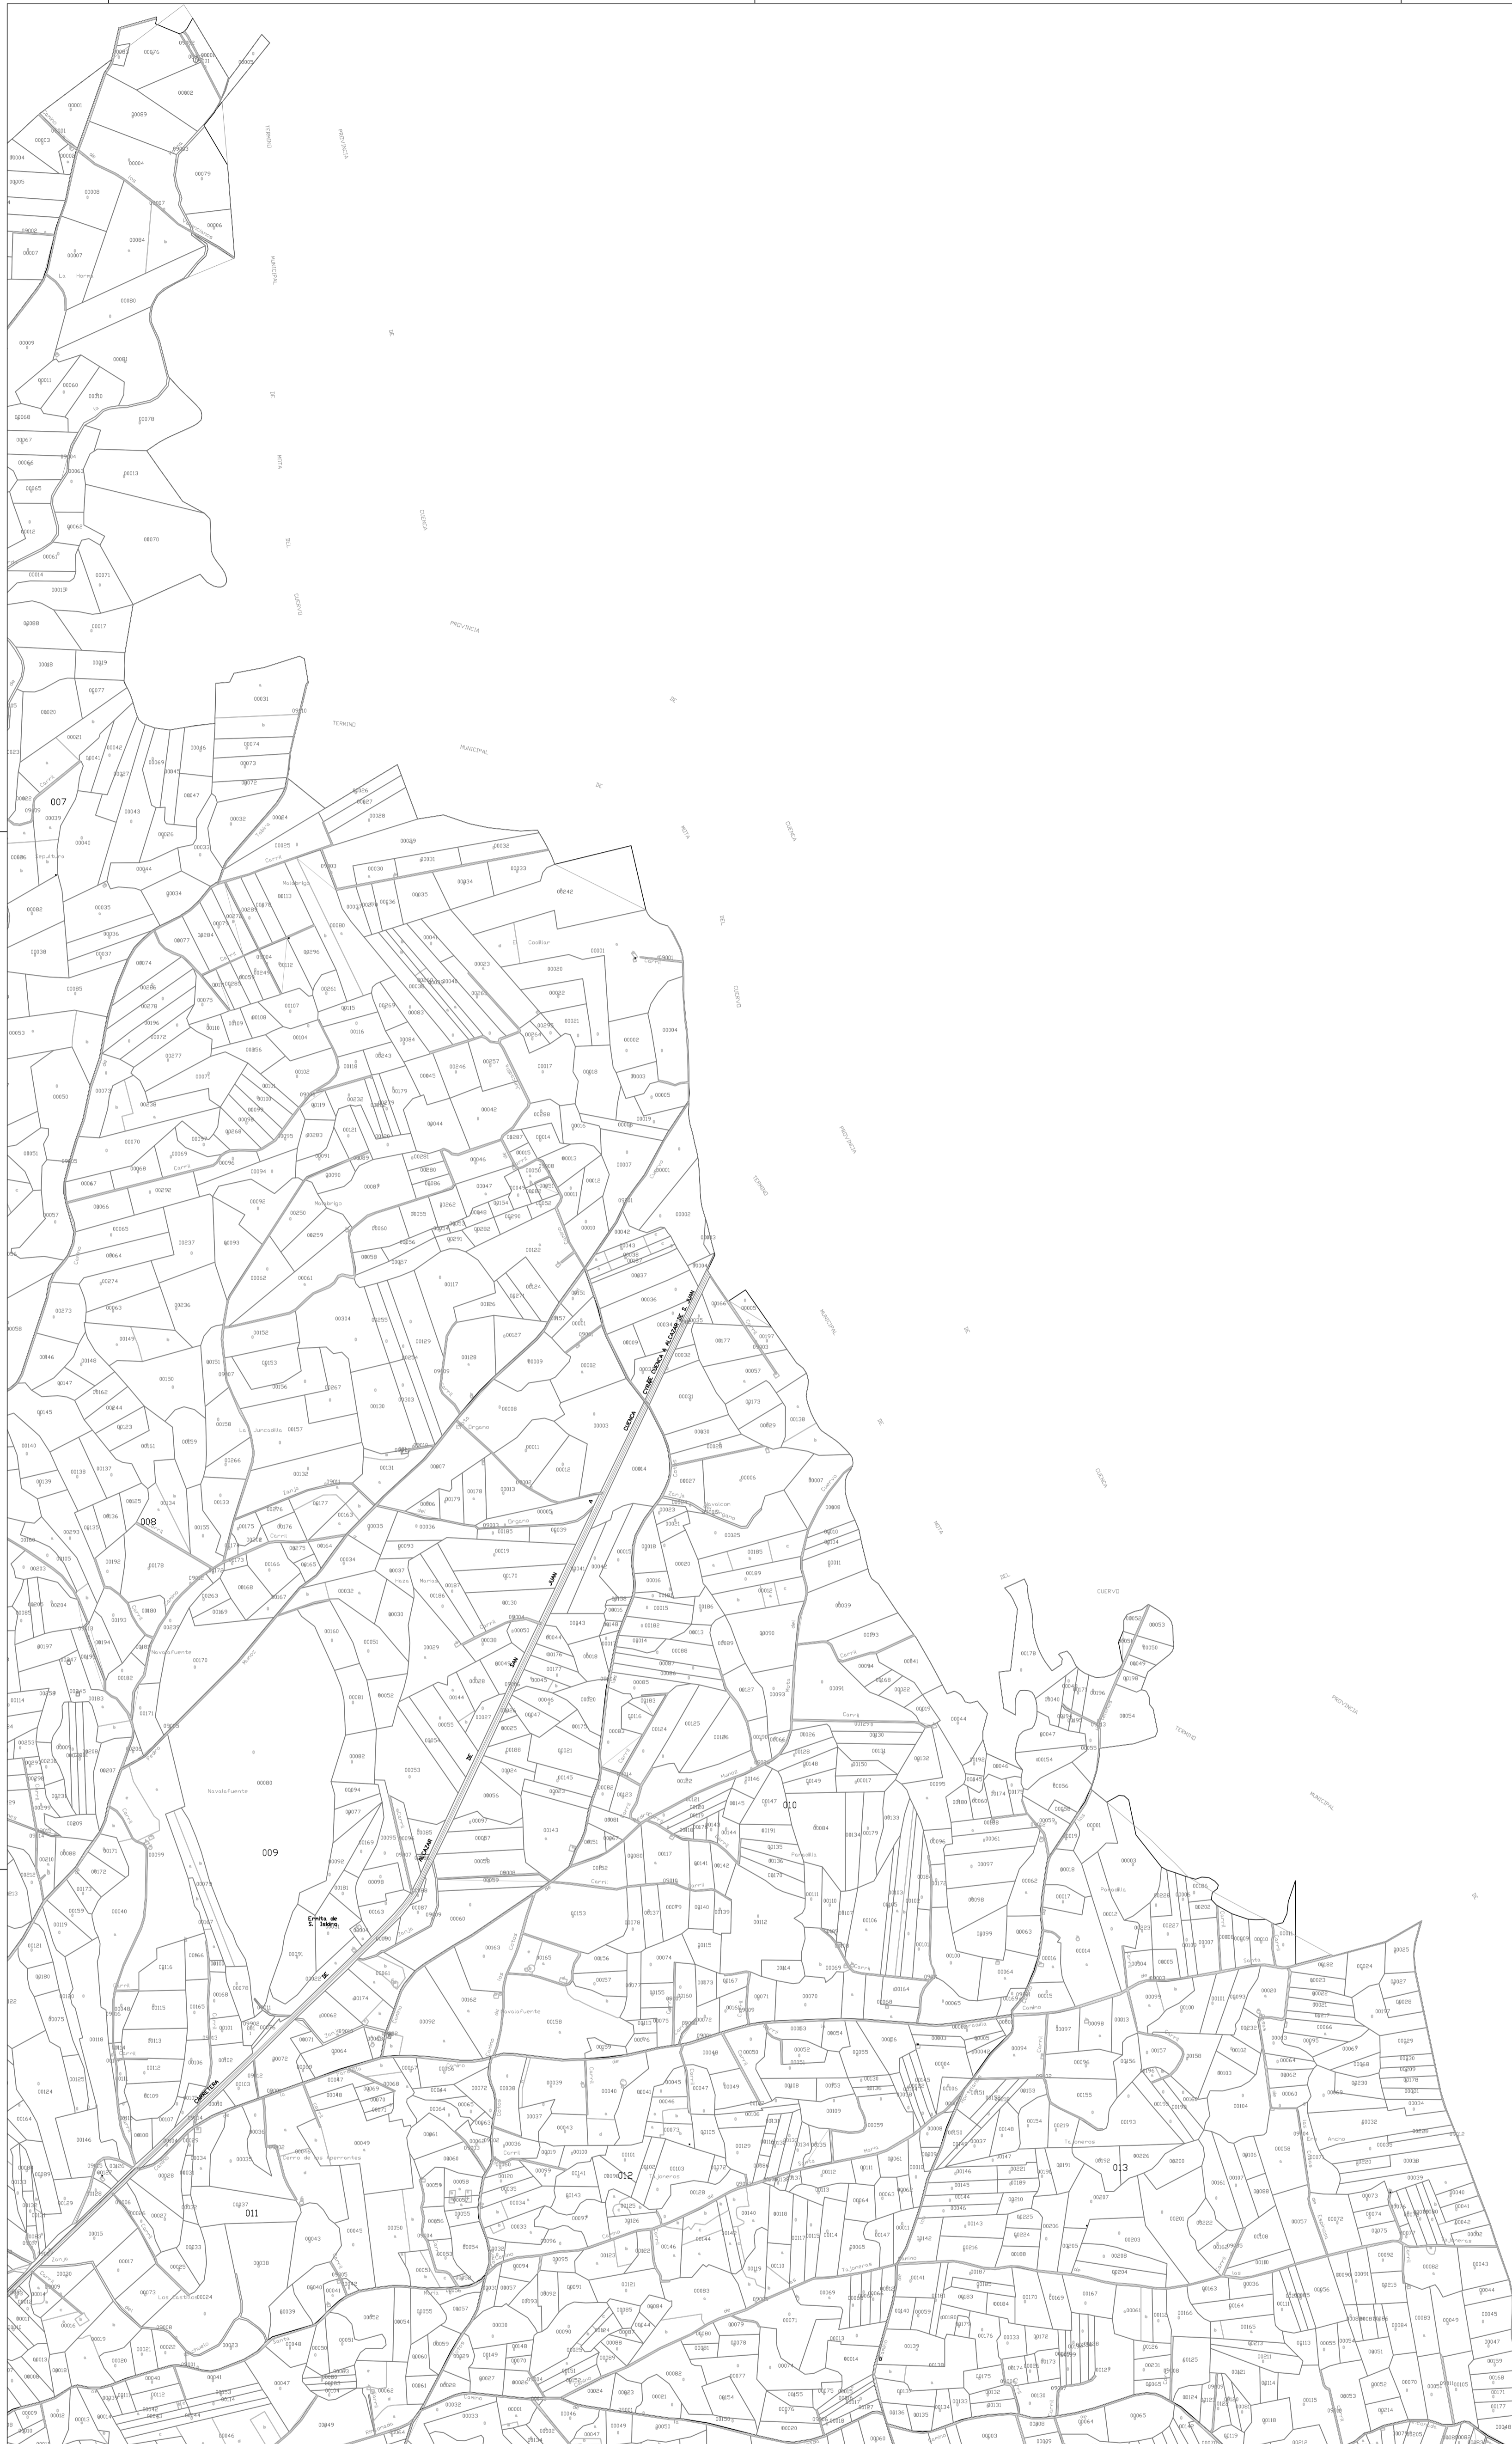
TERMINO MUNICIPAL DE MOTA DEL CUERVO

PROVINCIA DE CUENCA

PROVINCIA DE CUENCA

TERMINO MUNICIPAL DE MOTA DEL CUERVO

PROVINCIA DE CUENCA

TERMINO MUNICIPAL DE MOTA DEL CUERVO

PROVINCIA TERMINO MUNICIPAL DE

007

008

009

010

011

012

013

CTRA. DE CUENCA A ALCAZAR DE S. JUAN

CUENCA

CARRETERA DE ALCAZAR

DE SAN JUAN

Ermita de S. Isidro

Novalsfuente

La Horma

Cerro de los Aperrantes

Los Castillos

Los Juncadillos

Zanja

Organo

Mohedillo

Carril

Camino